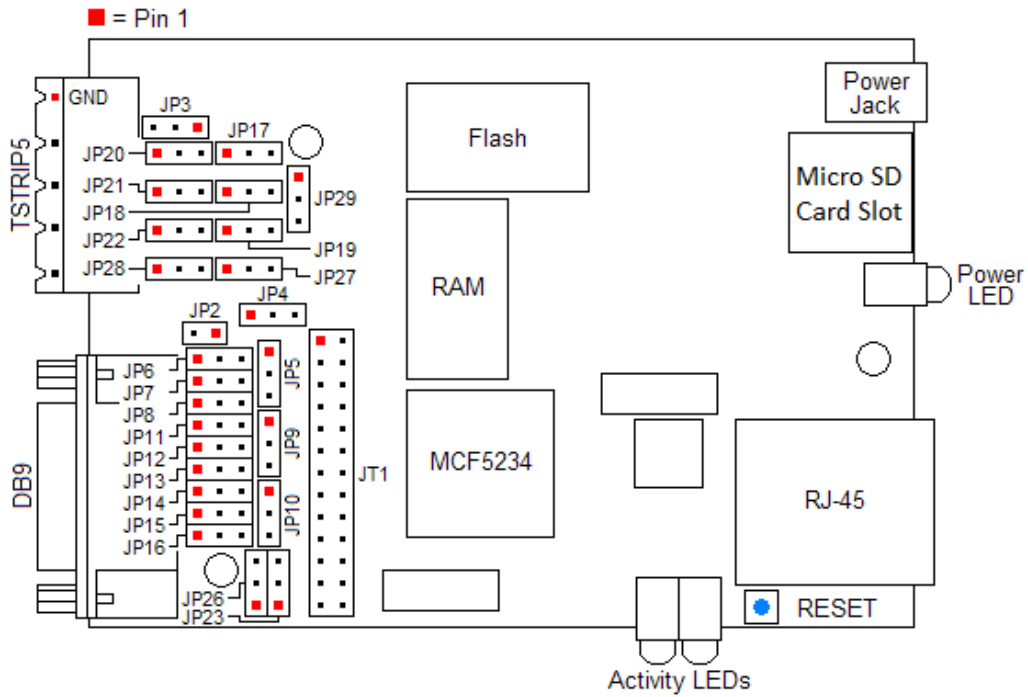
= Pin 1

GND
TSTRIP5
JP3
JP17
JP20
JP21
JP18
JP29
JP22
JP19
JP28
JP27
Flash
RAM
MCF5234
Power Jack
Micro SD Card Slot
Power LED
JP2
JP4
JP6
JP7
JP8
JP11
JP12
JP13
JP14
JP15
JP16
JP5
JP9
JP10
JT1
DB9
JP26
JP23
RJ-45
RESET
Activity LEDs